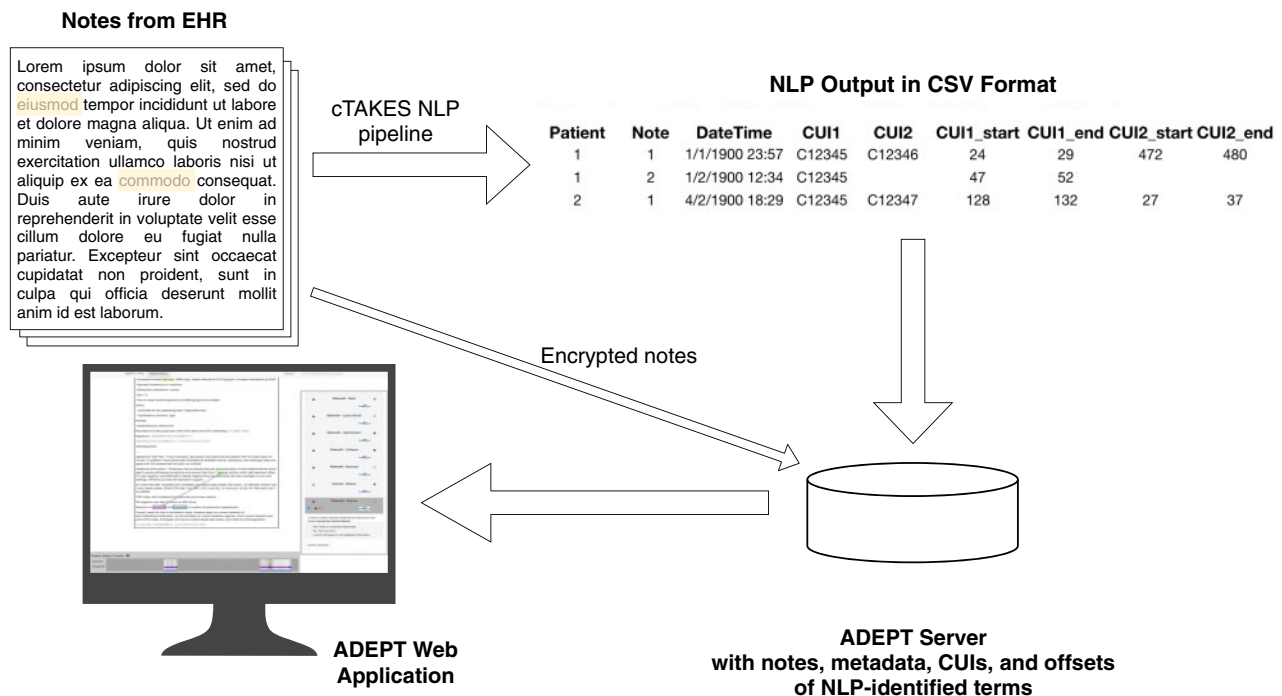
Notes from EHR

Lorem ipsum dolor sit amet, consectetur adipiscing elit, sed do eiusmod tempor incididunt ut labore et dolore magna aliqua. Ut enim ad minim veniam, quis nostrud exercitation ullamco laboris nisi ut aliquip ex ea commodo consequat. Duis aute irure dolor in reprehenderit in voluptate velit esse cillum dolore eu fugiat nulla pariatur. Excepteur sint occaecat cupidatat non proident, sunt in culpa qui officia deserunt mollit anim id est laborum.

cTAKES NLP pipeline

NLP Output in CSV Format

| Patient | Note | DateTime | CUI1 | CUI2 | CUI1_start | CUI1_end | CUI2_start | CUI2_end |
|---|---|---|---|---|---|---|---|---|
| 1 | 1 | 1/1/1900 23:57 | C12345 | C12346 | 24 | 29 | 472 | 480 |
| 1 | 2 | 1/2/1900 12:34 | C12345 | | 47 | 52 | | |
| 2 | 1 | 4/2/1900 18:29 | C12345 | C12347 | 128 | 132 | 27 | 37 |

Encrypted notes

ADEPT Web Application

ADEPT Server
with notes, metadata, CUIs, and offsets of NLP-identified terms